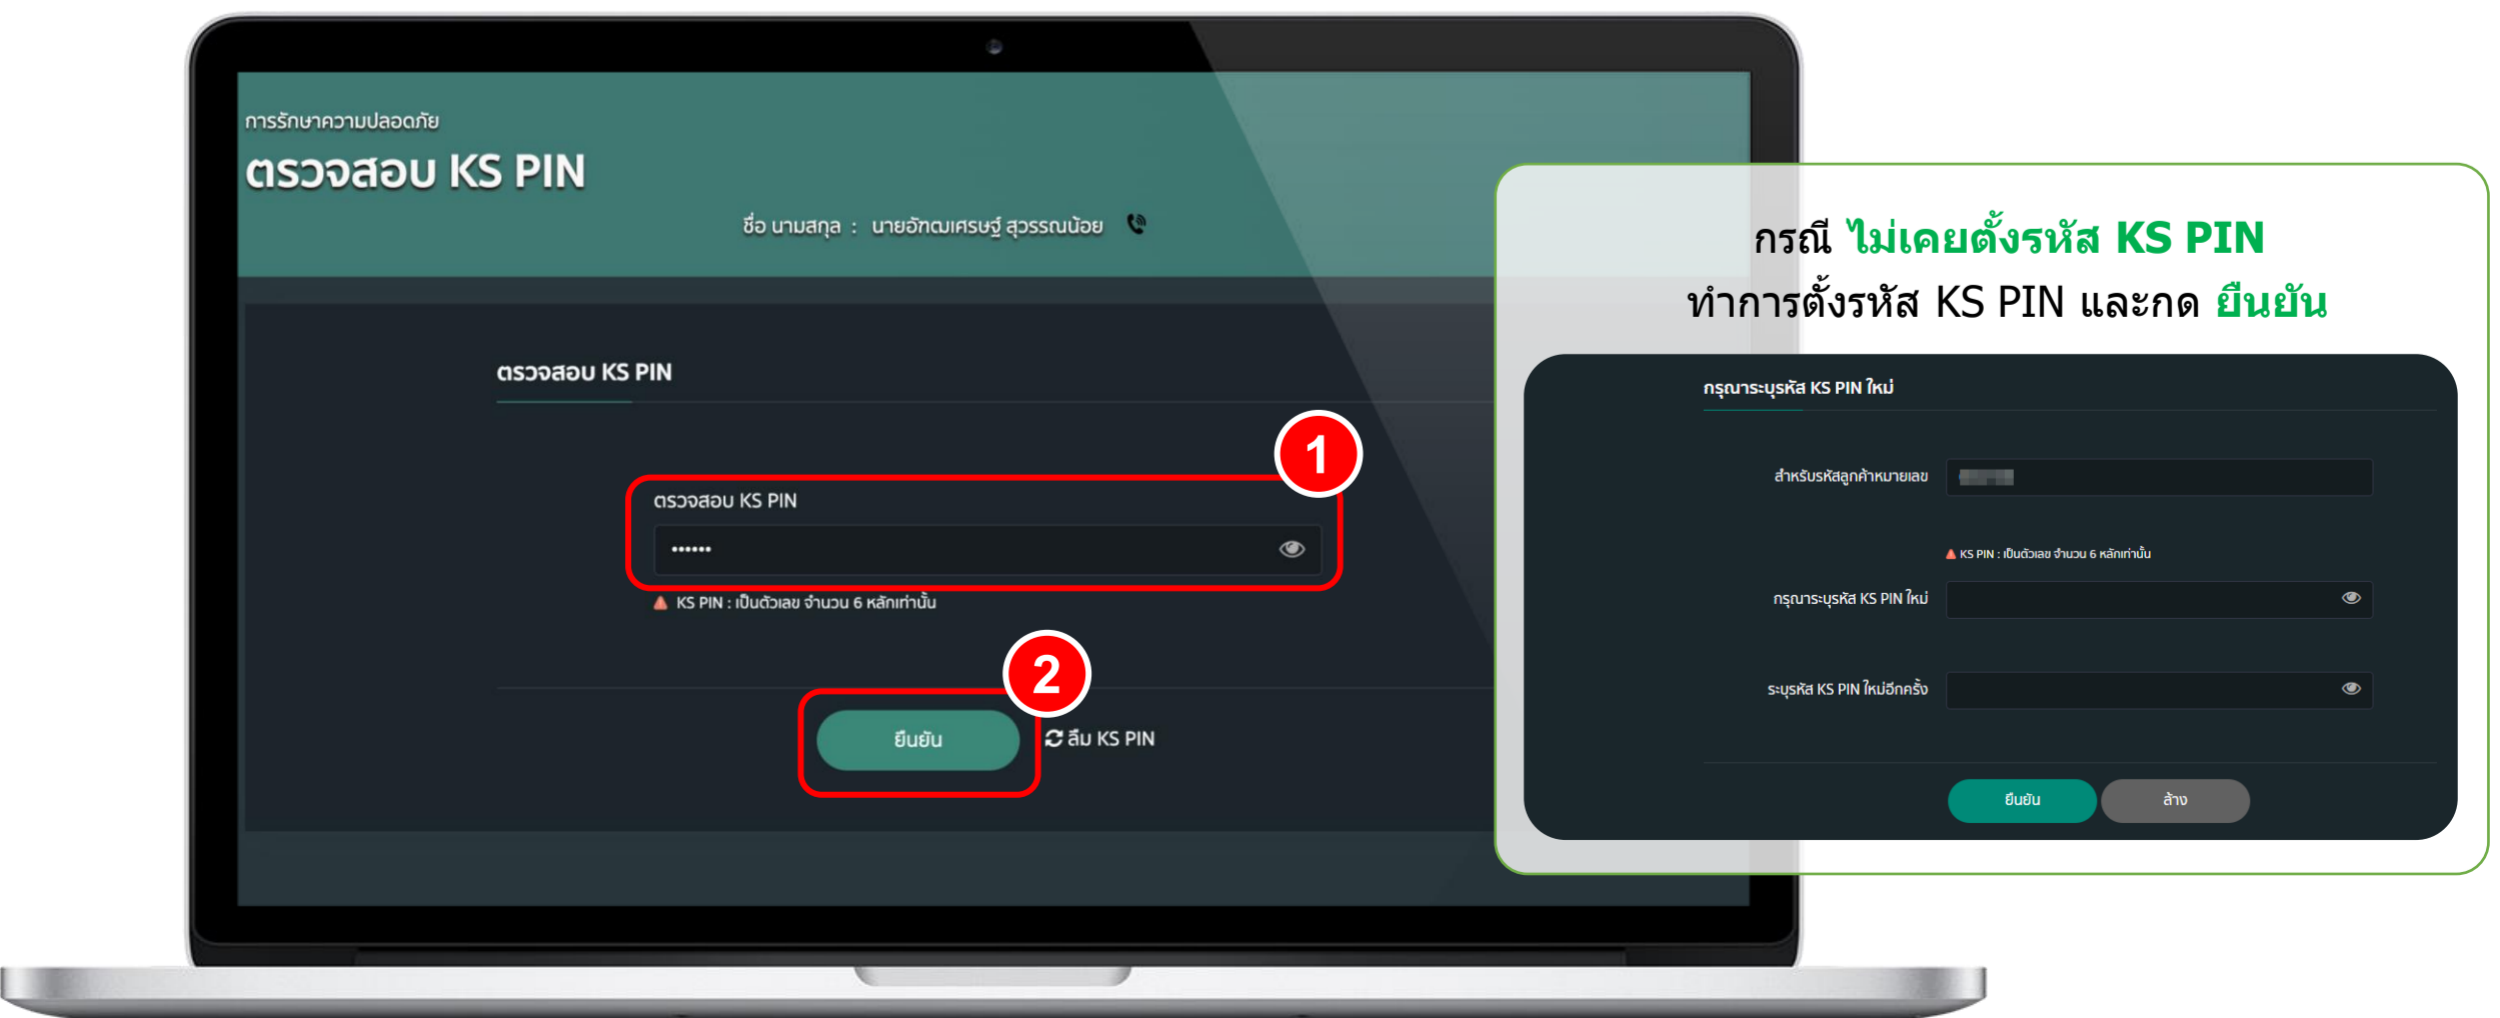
การรักษาความปลอดภัย

ตรวจสอบ KS PIN

ชื่อ นามสกุล : นายอัทฒเศรษฐ์ สุวรรณน้อย

ตรวจสอบ KS PIN

1

ตรวจสอบ KS PIN

••••••

KS PIN : เป็นตัวเลข จำนวน 6 หลักเท่านั้น

2

ยืนยัน

ลืม KS PIN

กรณี ไม่เคยตั้งรหัส KS PIN
ทำการตั้งรหัส KS PIN และกด ยืนยัน

กรุณาระบุรหัส KS PIN ใหม่

สำหรับรหัสลูกค้าหมายเลข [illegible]

KS PIN : เป็นตัวเลข จำนวน 6 หลักเท่านั้น

กรุณาระบุรหัส KS PIN ใหม่

ระบุรหัส KS PIN ใหม่อีกครั้ง

ยืนยัน

ล้าง